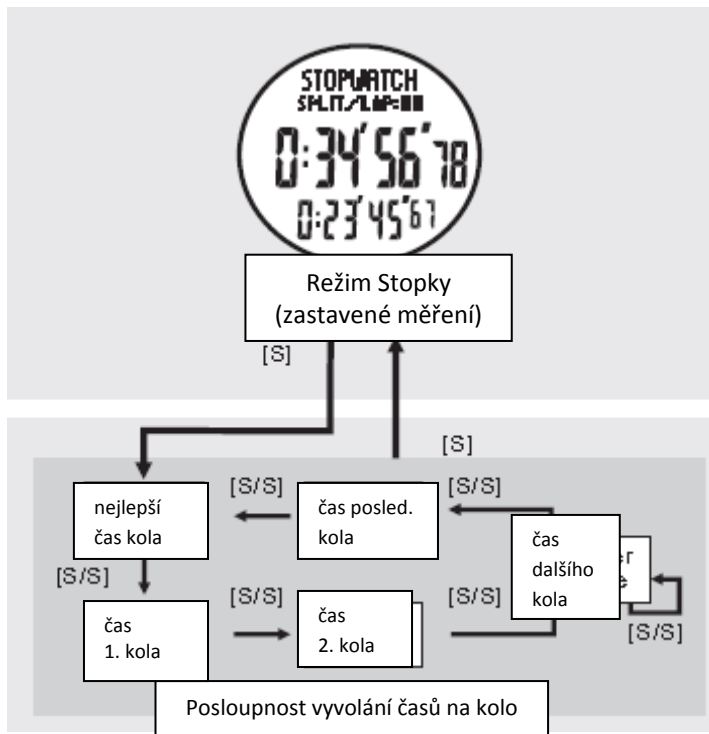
STOPWATCH
SPLIT/LAP=

0:34'56"78
0:23'45"67

Režim Stopky
(zastavené měření)

[S]

[S]

[S/S]

nejlepší čas kola

čas posled. kola

[S/S]

čas dalšího kola

[S/S]

[S/S]

čas 1. kola

čas 2. kola

[S/S]

[S/S]

Posloupnost vyvolání časů na kolo